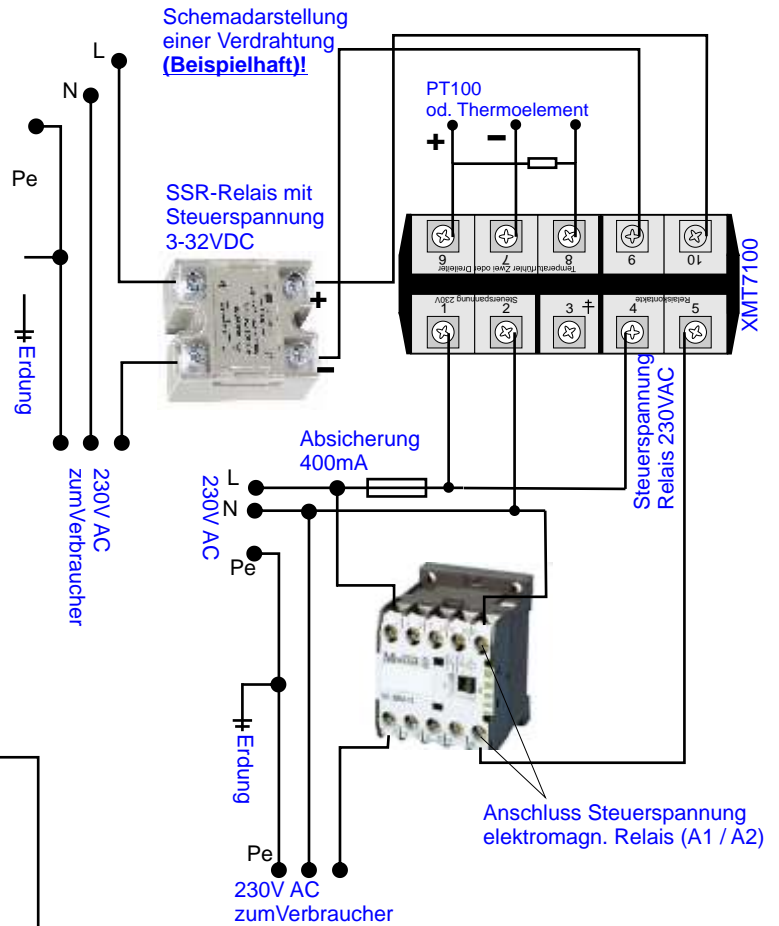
Schemadarstellung einer Verdrahtung
**(Beispielhaft)!**

L
N
Pe

PT100
od. Thermoelement
+ −

SSR-Relais mit Steuerspannung 3-32VDC
+
−

6 7 8 9 10
Temperaturfühler Zwei oder Dreileiter
1 2 3 4 5
Steuerspannung 230V
Relaiskontakte
XMT7100

Erdung

230V AC
zumVerbraucher

Absicherung
400mA
L
N
230V AC
Pe

Steuerspannung
Relais 230VAC

Erdung

Anschluss Steuerspannung
elektromagn. Relais (A1 / A2)

Pe
230V AC
zumVerbraucher